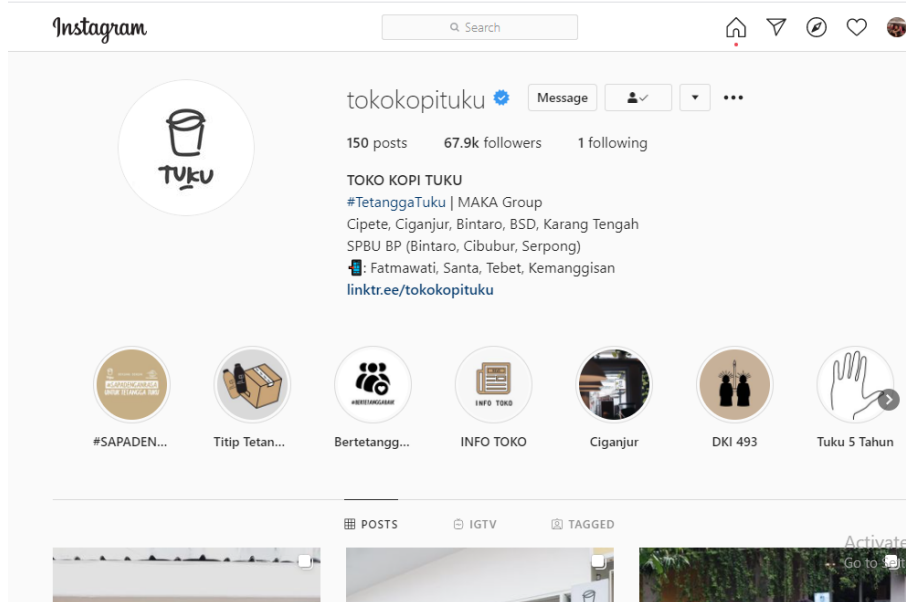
Instagram

Search

TUKU

tokokopituku

Message

150 posts 67.9k followers 1 following

TOKO KOPI TUKU
#TetanggaTuku | MAKA Group
Cipete, Ciganjur, Bintaro, BSD, Karang Tengah
SPBU BP (Bintaro, Cibubur, Serpong)
📲: Fatmawati, Santa, Tebet, Kemanggisan
linktr.ee/tokokopituku

#SAPADENGANRAGA UNTUK TETANGGA TUKU

#BERTETANGGABAIK

INFO TOKO

#SAPADEN... Titip Tetan... Bertetangg... INFO TOKO Ciganjur DKI 493 Tuku 5 Tahun

POSTS IGTV TAGGED

Activate
Go to Set